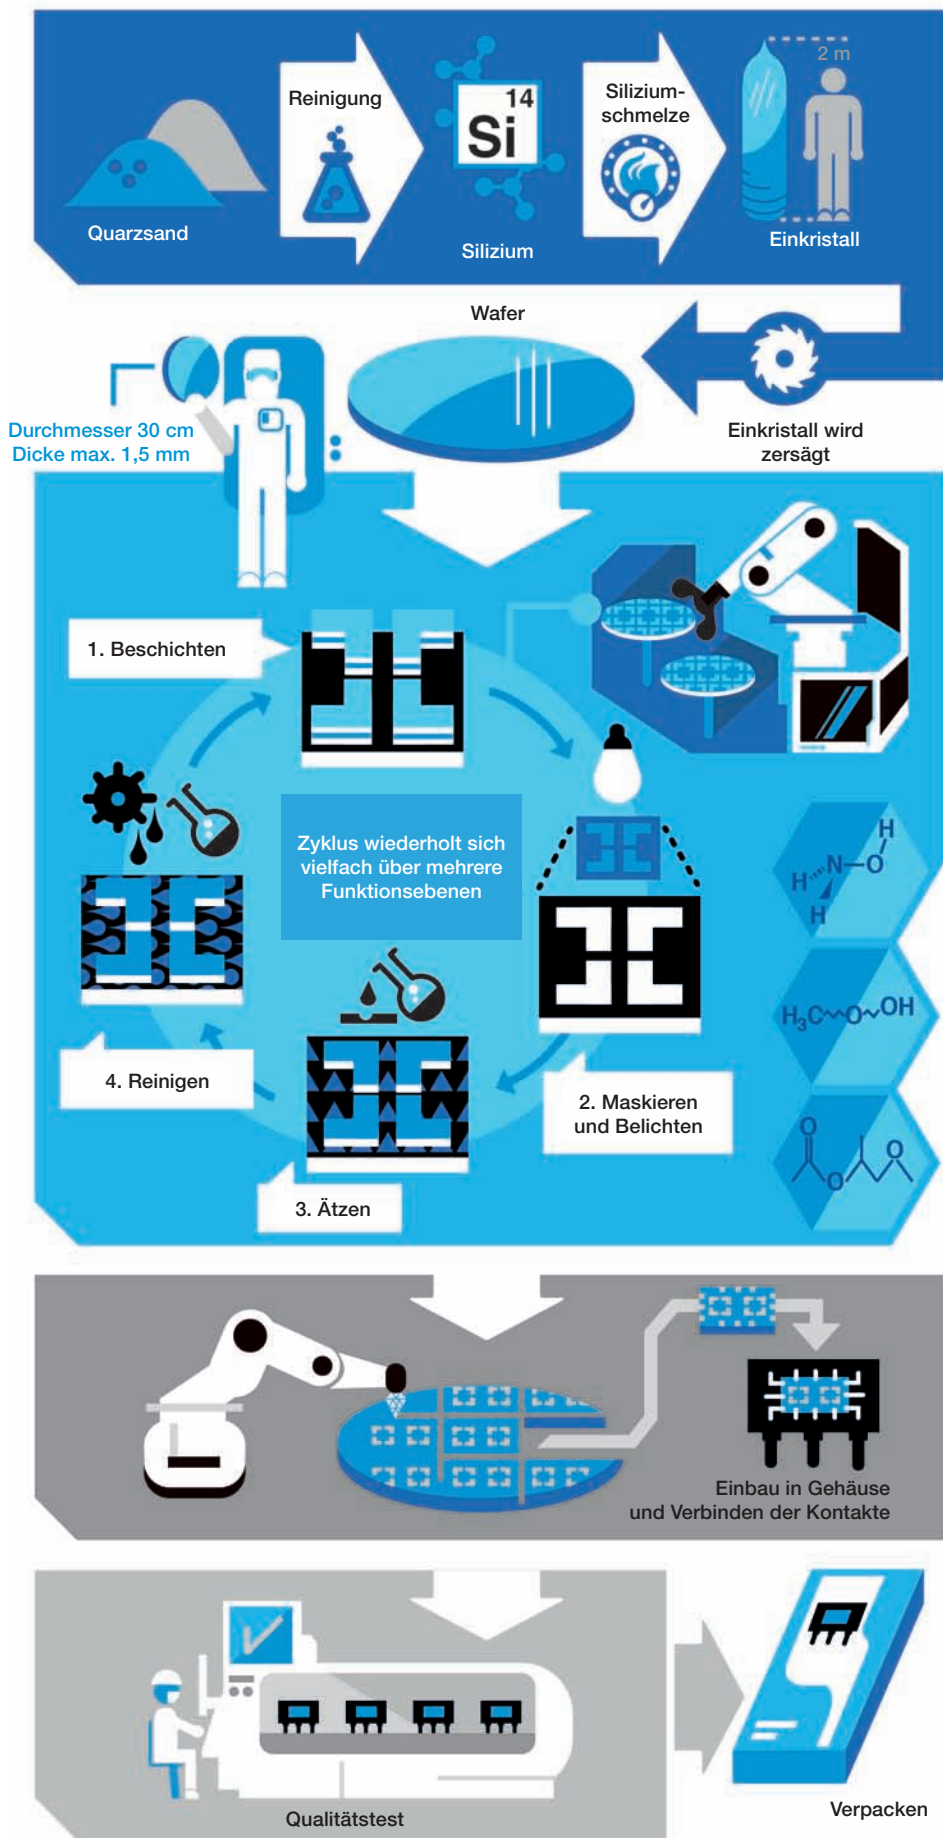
Quarzsand

Reinigung

14
Si
Silizium

Silizium-schmelze

2 m
Einkristall

Wafer

Einkristall wird zersägt

Durchmesser 30 cm
Dicke max. 1,5 mm

1. Beschichten

Zyklus wiederholt sich vielfach über mehrere Funktionsebenen

H
H N O
H

$H_3C$ O OH

O
O O

2. Maskieren und Belichten

3. Ätzen

4. Reinigen

Einbau in Gehäuse und Verbinden der Kontakte

Qualitätstest

Verpacken